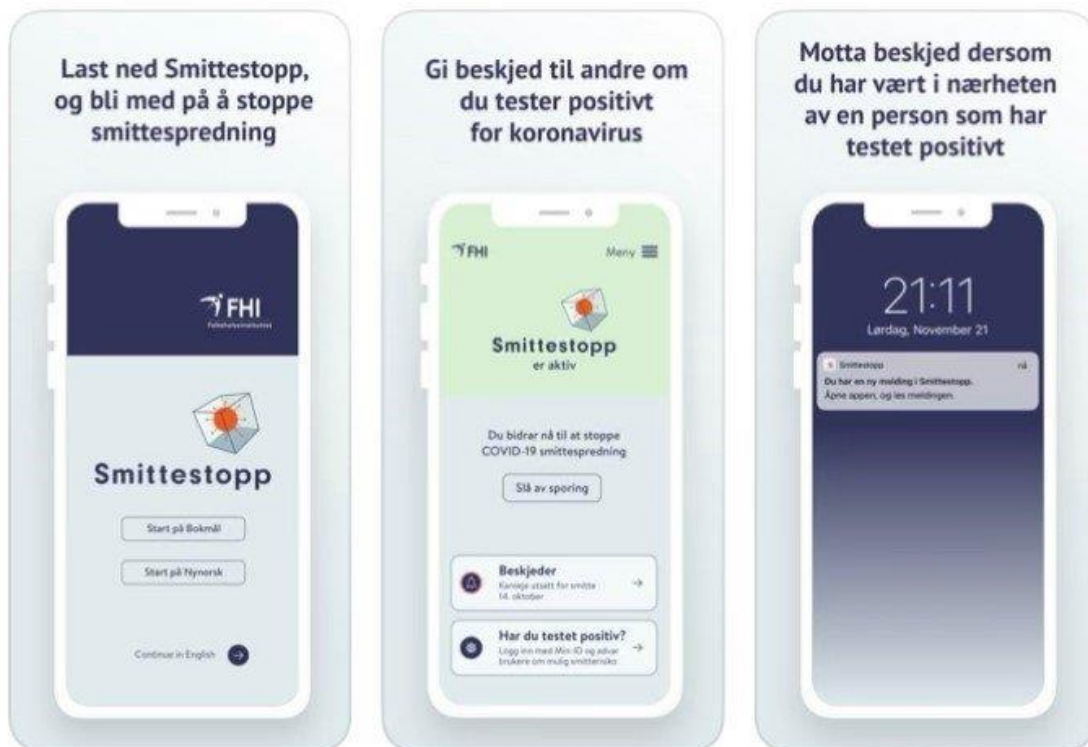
Last ned Smittestopp, og bli med på å stoppe smittespredning

FHI
Folkehelseinstituttet

Smittestopp

Start på Bokmål

Start på Nynorsk

Continue in English

Gi beskjed til andre om du tester positivt for koronavirus

FHI

Meny

Smittestopp
er aktiv

Du bidrar nå til at stoppe COVID-19 smittespredning

Slå av sporing

Beskjeder
Kanskje utsatt for smitte 14. oktober

Har du testet positiv?
Logg inn med Min-ID og advar brukere om mulig smitterisiko

Motta beskjed dersom du har vært i nærheten av en person som har testet positivt

21:11
Lørdag, November 21

Smittestopp
nå
Du har en ny melding i Smittestopp.
Åpne appen, og les meldingen.